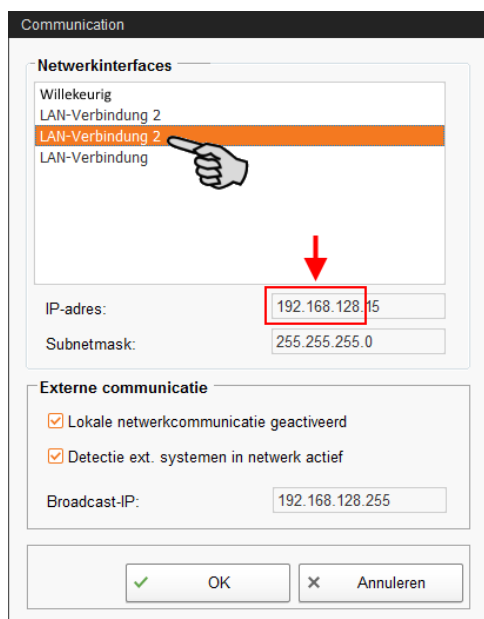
Communication

Netwerkinterfaces

Willekeurig
LAN-Verbindung 2
LAN-Verbindung 2
LAN-Verbindung

IP-adres: 192.168.128.15
Subnetmask: 255.255.255.0

Externe communicatie

Lokale netwerkcommunicatie geactiveerd
Detectie ext. systemen in netwerk actief

Broadcast-IP: 192.168.128.255

OK
Annuleren